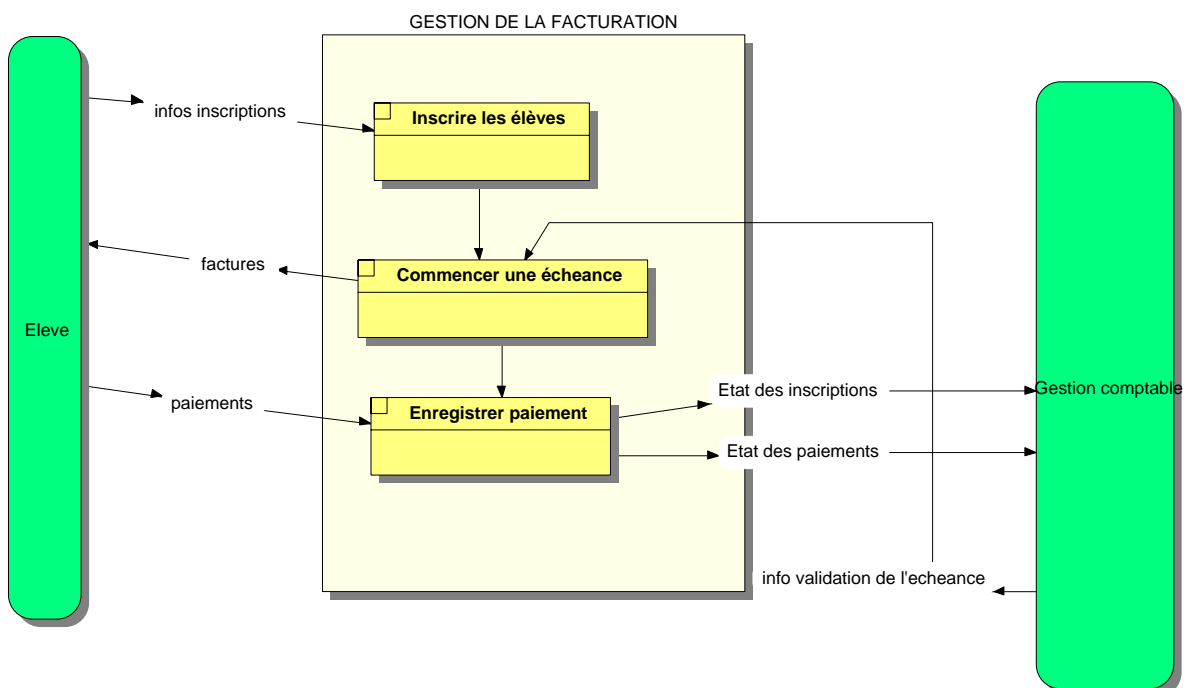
GESTION DE LA FACTURATION

Eleve

infos inscriptions

Inscrire les élèves

factures

Commencer une écheance

paiements

Enregistrer paiement

Etat des inscriptions

Etat des paiements

Gestion comptable

info validation de l'echeance